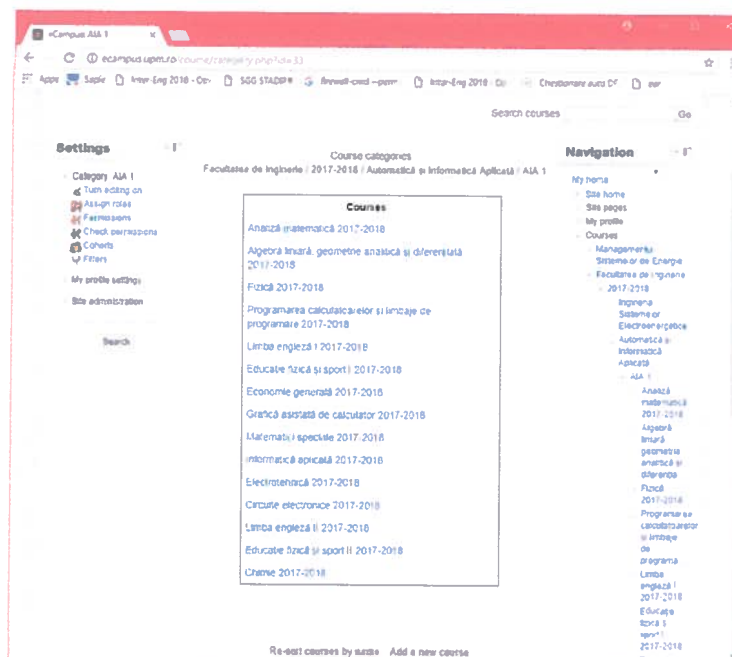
eCampus AIA 1

ecampus.upm.ro/course/category.php?id=33

Apps Saple Inter-Eng 2018 - Dr SGG STADPR Firewall-cmd --perm Inter-Eng 2018 - Dr Chestionare auto DF

Search courses Go

Settings

Category: AIA 1
Turn editing on
Assign roles
Permissions
Check permissions
Cohorts
Filters

My profile settings

Site administration

Search

Course categories
Facultatea de Inginerie / 2017-2018 / Automatică și Informatică Aplicată / AIA 1

| Courses |
|---|
| Analiză matematică 2017-2018 |
| Algebră liniară, geometrie analitică și diferențială 2017-2018 |
| Fizică 2017-2018 |
| Programarea calculatoarelor și limbaje de programare 2017-2018 |
| Limba engleză I 2017-2018 |
| Educație fizică și sport I 2017-2018 |
| Economie generală 2017-2018 |
| Grafică asistată de calculator 2017-2018 |
| Matematici speciale 2017-2018 |
| Informatică aplicată 2017-2018 |
| Electrotehnică 2017-2018 |
| Circuite electronice 2017-2018 |
| Limba engleză II 2017-2018 |
| Educație fizică și sport II 2017-2018 |
| Chimie 2017-2018 |

Re-sort courses by name Add a new course

Navigation

My home
Site home
Site pages
My profile
Courses
Managementul Sistemelor de Energie
Facultatea de Inginerie
2017-2018
Ingineria Sistemelor Electroenergetice
Automatică și Informatică Aplicată
AIA 1
Analiză matematică 2017-2018
Algebră liniară, geometrie analitică și diferențială
Fizică 2017-2018
Programarea calculatoarelor și limbaje de programare
Limba engleză I 2017-2018
Educație fizică și sport I 2017-2018